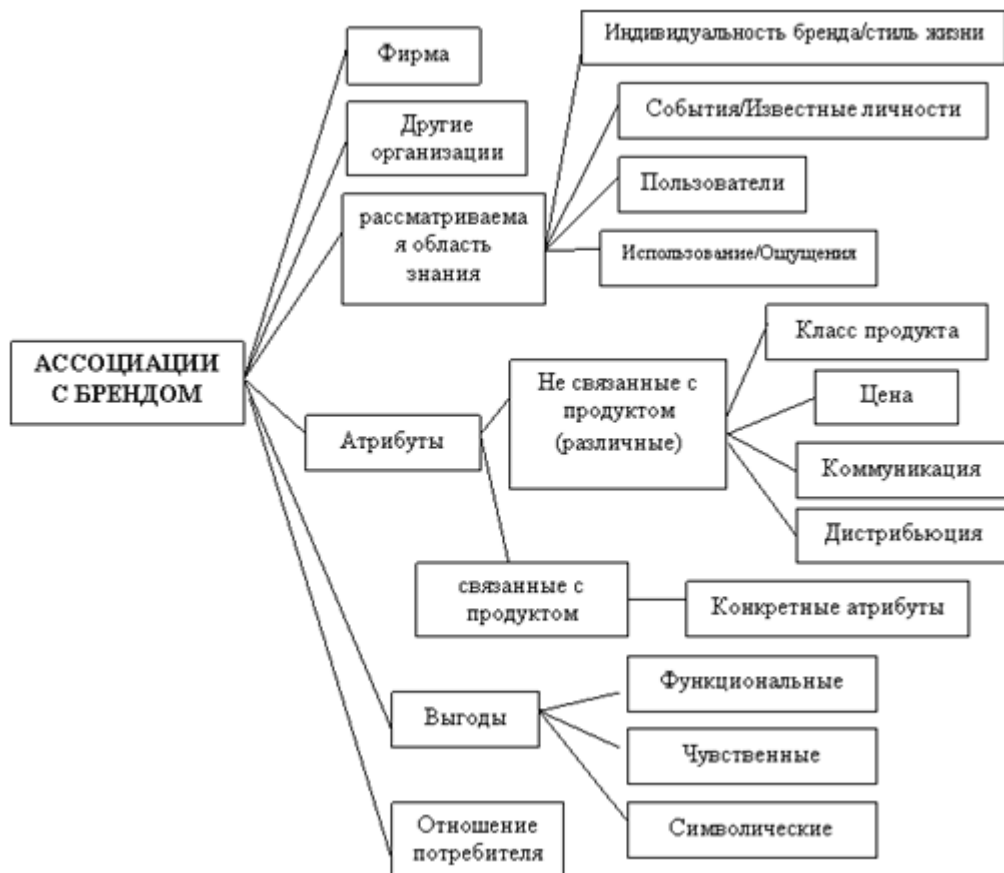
АССОЦИАЦИИ С БРЕНДОМ

Фирма

Другие организации

рассматриваемая область знания

Индивидуальность бренда/стиль жизни

События/Известные личности

Пользователи

Использование/Ощущения

Атрибуты

Не связанные с продуктом (различные)

Класс продукта

Цена

Коммуникация

Дистрибьюция

связанные с продуктом

Конкретные атрибуты

Выгоды

Функциональные

Чувственные

Символические

Отношение потребителя